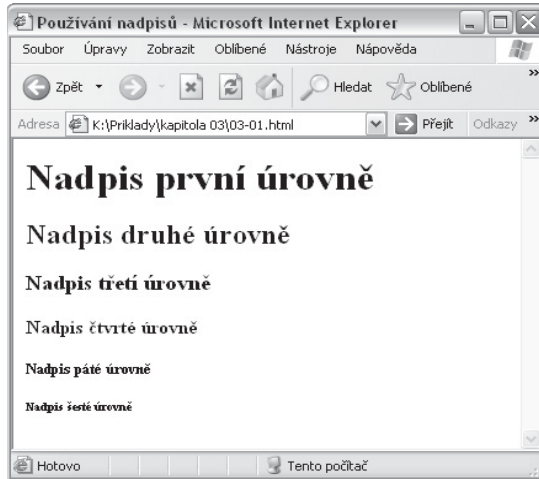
Používání nadpisů - Microsoft Internet Explorer

Soubor Úpravy Zobrazit Oblíbené Nástroje Nápověda

Zpět Hledat Oblíbené

Adresa K:\Priklady\kapitola 03\03-01.html Přejít Odkazy

# Nadpis první úrovně

## Nadpis druhé úrovně

### Nadpis třetí úrovně

Nadpis čtvrté úrovně

Nadpis páté úrovně

Nadpis šesté úrovně

Hotovo Tento počítač